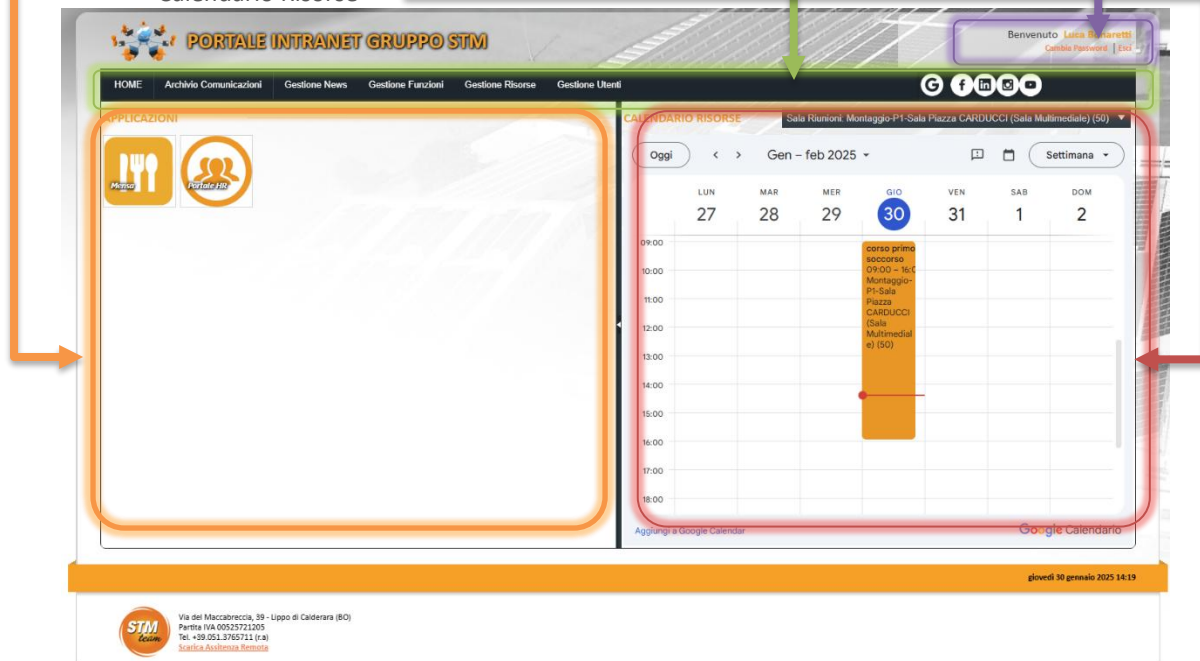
Calendario Risorse

PORTALE INTRANET GRUPPO STM

Benvenuto Luca B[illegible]aretti
Cambia Password | Esci

HOME | Archivio Comunicazioni | Gestione News | Gestione Funzioni | Gestione Risorse | Gestione Utenti

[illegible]PPLICAZIONI

Mensa
Portale HR

CALENDARIO RISORSE

Sala Riunioni: Montaggio-P1-Sala Piazza CARDUCCI (Sala Multimediale) (50)

Oggi
Gen – feb 2025
Settimana

| LUN | MAR | MER | GIO | VEN | SAB | DOM |
|---|---|---|---|---|---|---|
| 27 | 28 | 29 | 30 | 31 | 1 | 2 |

09:00
10:00
11:00
12:00
13:00
14:00
15:00
16:00
17:00
18:00

corso primo soccorso
09:00 – 16:0
Montaggio-P1-Sala Piazza CARDUCCI (Sala Multimediale) (50)

Aggiungi a Google Calendar
Google Calendario

giovedì 30 gennaio 2025 14:19

STM team
Via del Maccabreccia, 39 - Lippo di Calderara (BO)
Partita IVA 00525721205
Tel. +39.051.3765711 (r.a)
Scarica Assistenza Remota